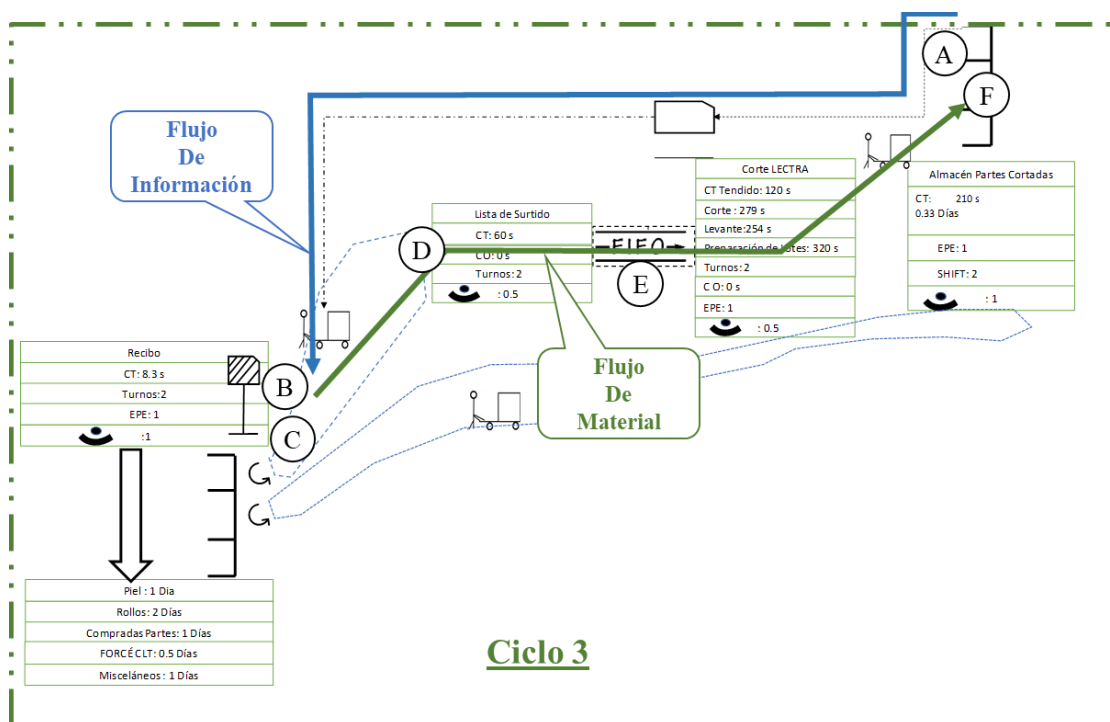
A
F
Flujo
De
Información
Corte LECTRA
CT Tendido: 120 s
Corte : 279 s
Levante:254 s
Preparación de lotes: 320 s
Turnos: 2
C O: 0 s
EPE: 1
: 0.5
Almacén Partes Cortadas
CT: 210 s
0.33 Días
EPE: 1
SHIFT: 2
: 1
Lista de Surtido
CT: 60 s
C O: 0 s
Turnos: 2
: 0.5
D
FIFO
E
Recibo
CT: 8.3 s
Turnos:2
EPE: 1
:1
B
C
Flujo
De
Material
Piel : 1 Dia
Rollos : 2 Días
Compradas Partes: 1 Días
FORCÉ CLT: 0.5 Días
Misceláneos : 1 Días
Ciclo 3